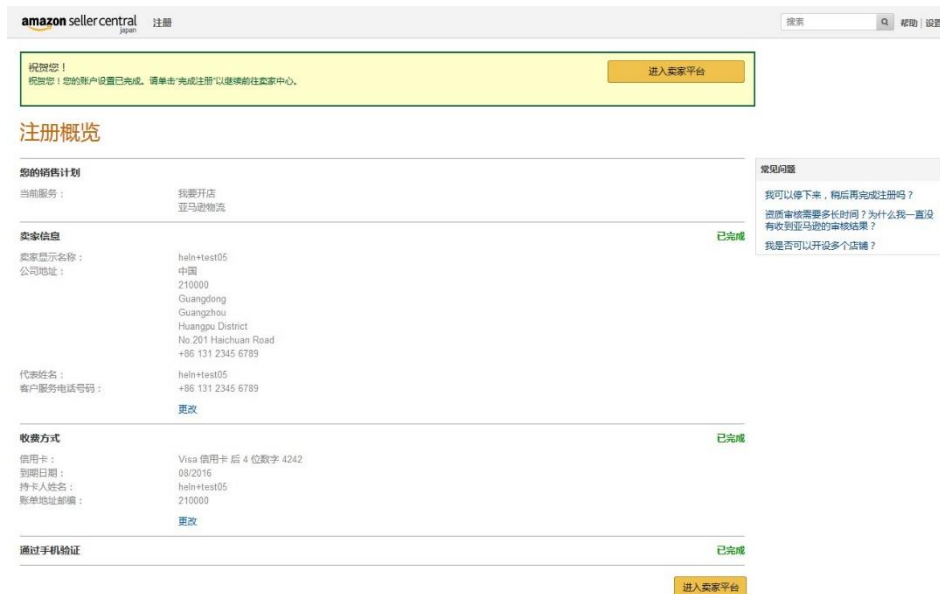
amazon seller central japan 注册

搜索 帮助 | 设置

祝贺您！
祝贺您！您的账户设置已完成。请单击"完成注册"以继续前往卖家中心。

进入卖家平台

注册概览

您的销售计划

当前服务： 我要开店
亚马逊物流

卖家信息 已完成

卖家显示名称： heln+test05
公司地址： 中国
210000
Guangdong
Guangzhou
Huangpu District
No.201 Haichuan Road
+86 131 2345 6789

代表姓名： heln+test05
客户服务电话号码： +86 131 2345 6789

更改

收费方式 已完成

信用卡： Visa 信用卡 后 4 位数字 4242
到期日期： 08/2016
持卡人姓名： heln+test05
账单地址邮编： 210000

更改

通过手机验证 已完成

进入卖家平台

常见问题

我可以停下来，稍后再完成注册吗？

资质审核需要多长时间？为什么我一直没有收到亚马逊的审核结果？

我是否可以开设多个店铺？